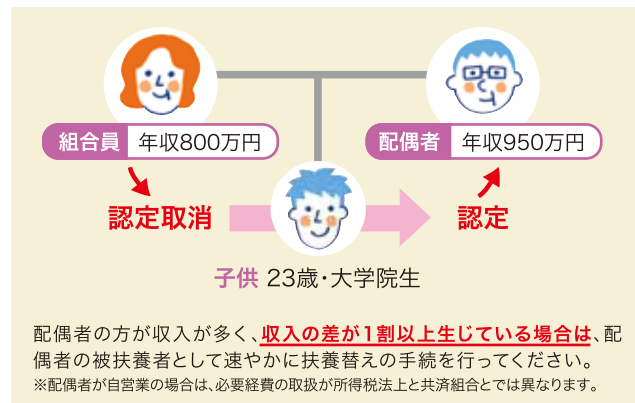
組合員 年収800万円

配偶者 年収950万円

認定取消

認定

子供 23歳・大学院生

配偶者の方が収入が多く、収入の差が1割以上生じている場合は、配偶者の被扶養者として速やかに扶養替えの手続を行ってください。

※配偶者が自営業の場合は、必要経費の取扱が所得税法上と共済組合とでは異なります。